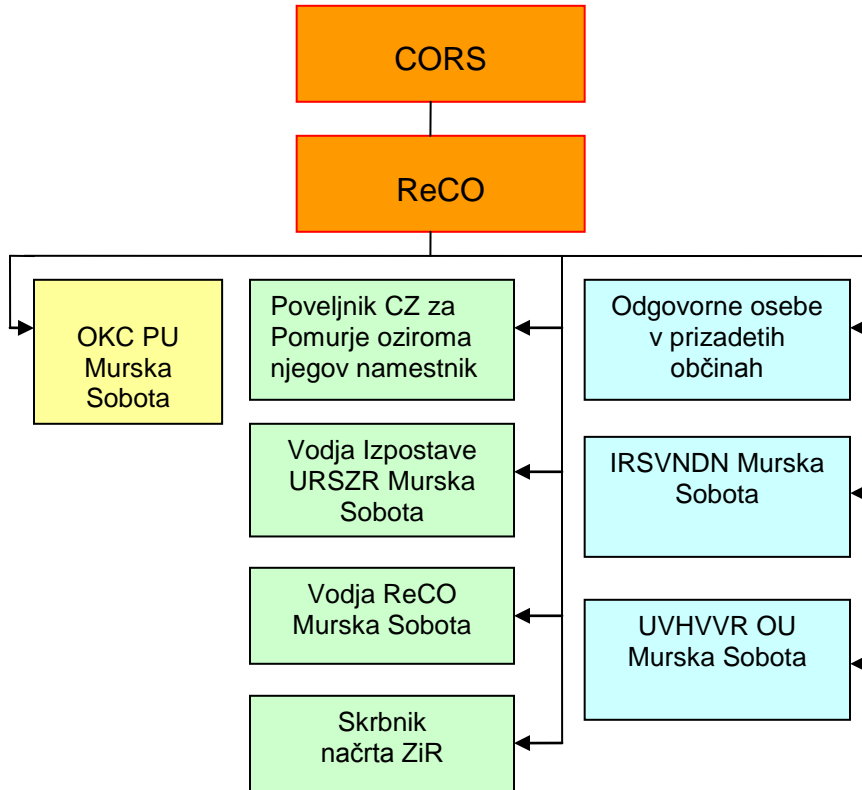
CORS

ReCO

OKC PU Murska Sobota

Poveljnik CZ za Pomurje oziroma njegov namestnik

Vodja Izpostave URSZR Murska Sobota

Vodja ReCO Murska Sobota

Skrbnik načrta ZiR

Odgovorne osebe v prizadetih občinah

IRSVNDN Murska Sobota

UVHVVR OU Murska Sobota